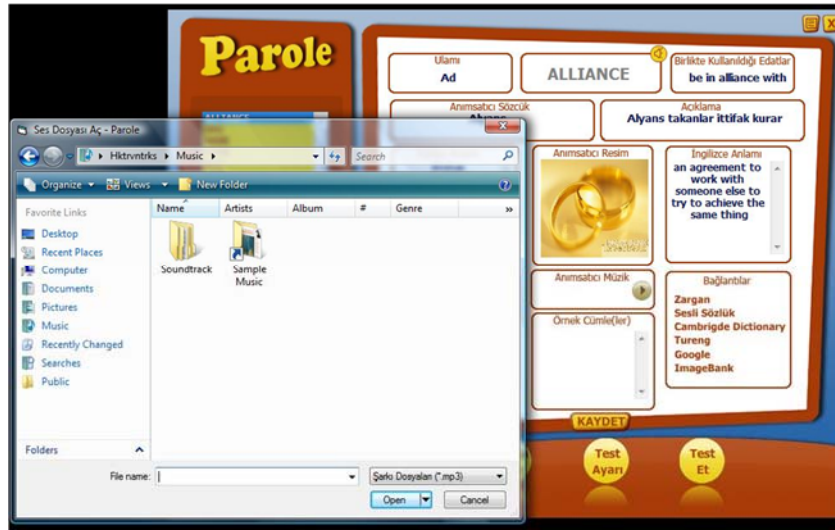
Parole

Ulamı
Ad

ALLIANCE

Birlikte Kullanıldığı Edatlar
be in alliance with

Anımsatıcı Sözcük
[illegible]

Açıklama
Alyans takanlar ittifak kurar

Anımsatıcı Resim

İngilizce Anlamı
an agreement to work with someone else to try to achieve the same thing

Anımsatıcı Müzik

Bağlantılar
Zargan
Sesli Sözlük
Cambrigde Dictionary
Tureng
Google
ImageBank

Örnek Cümle(ler)

KAYDET

Test Ayarı

Test Et

Ses Dosyası Aç - Parole

Hktrvntrks ▸ Music ▸

Search

Organize ▾ Views ▾ New Folder

Favorite Links
Desktop
Recent Places
Computer
Documents
Pictures
Music
Recently Changed
Searches
Public

Name
Artists
Album
#
Genre

Soundtrack
Sample Music

Folders

File name:

Şarkı Dosyaları (*.mp3)

Open
Cancel